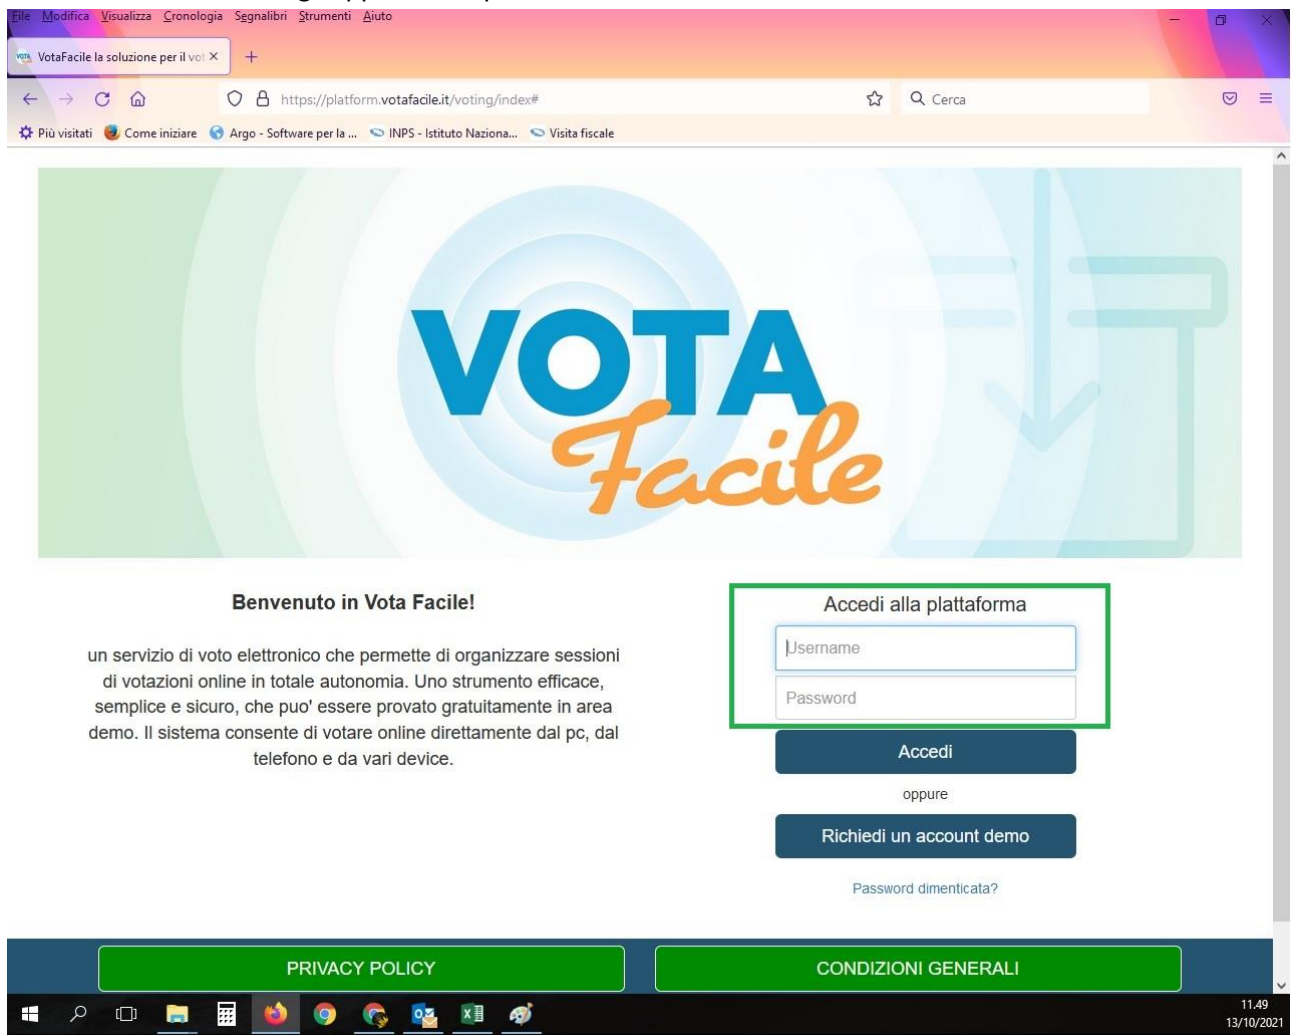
File Modifica Visualizza Cronologia Segnalibri Strumenti Aiuto

VotaFacile la soluzione per il vot ×

https://platform.votafacile.it/voting/index#

Cerca

Più visitati Come iniziare Argo - Software per la ... INPS - Istituto Naziona... Visita fiscale

VOTA Facile

Benvenuto in Vota Facile!

un servizio di voto elettronico che permette di organizzare sessioni di votazioni online in totale autonomia. Uno strumento efficace, semplice e sicuro, che puo' essere provato gratuitamente in area demo. Il sistema consente di votare online direttamente dal pc, dal telefono e da vari device.

Accedi alla plattaforma

Username

Password

Accedi

oppure

Richiedi un account demo

Password dimenticata?

PRIVACY POLICY

CONDIZIONI GENERALI

11.49
13/10/2021